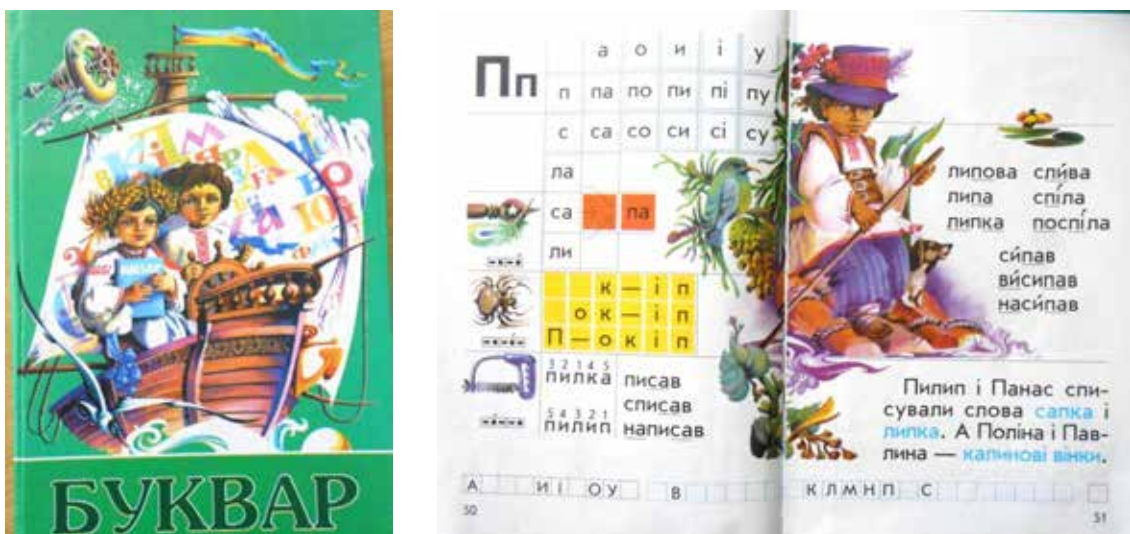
БУКВАР

Пп

|  | а | о | и | і | у |
|---|---|---|---|---|---|
| п | па | по | пи | пі | пу |
| с | са | со | си | сі | су |

ла
са па
ли

к — і п
о к — і п
П — о к і п

3 2 1 4 5
пилка

5 4 3 2 1
пилип

писав
списав
написав

липова
липа
липка

сли́ва
спі́ла
поспі́ла

си́пав
ви́сипав
наси́пав

Пилип і Панас списували слова сапка і липка. А Поліна і Павлина — калинові вінки.

А И І О У В К Л М Н П С

50

51